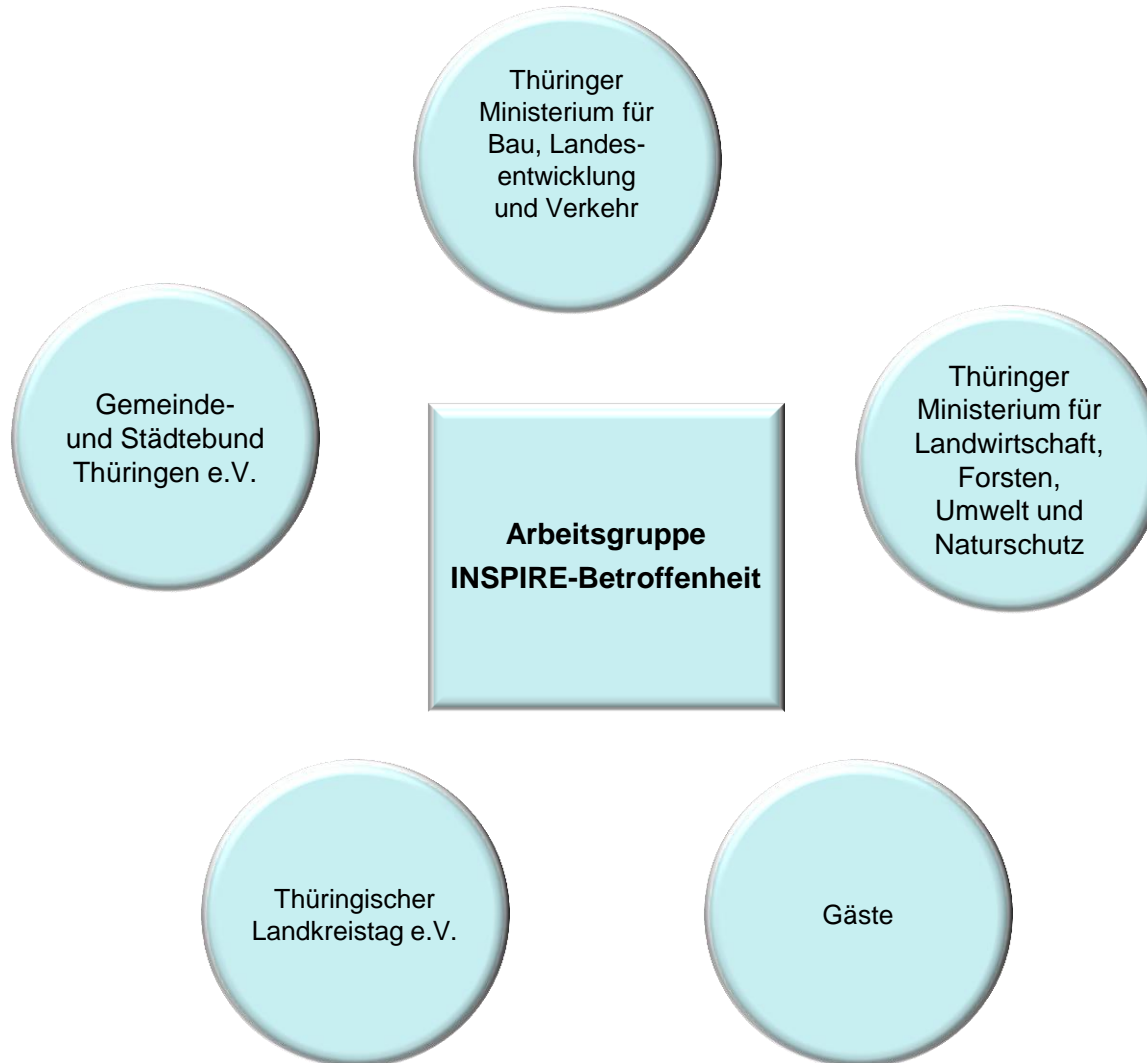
Thüringer Ministerium für Bau, Landesentwicklung und Verkehr

Gemeinde- und Städtebund Thüringen e.V.

Arbeitsgruppe INSPIRE-Betroffenheit

Thüringer Ministerium für Landwirtschaft, Forsten, Umwelt und Naturschutz

Thüringischer Landkreistag e.V.

Gäste